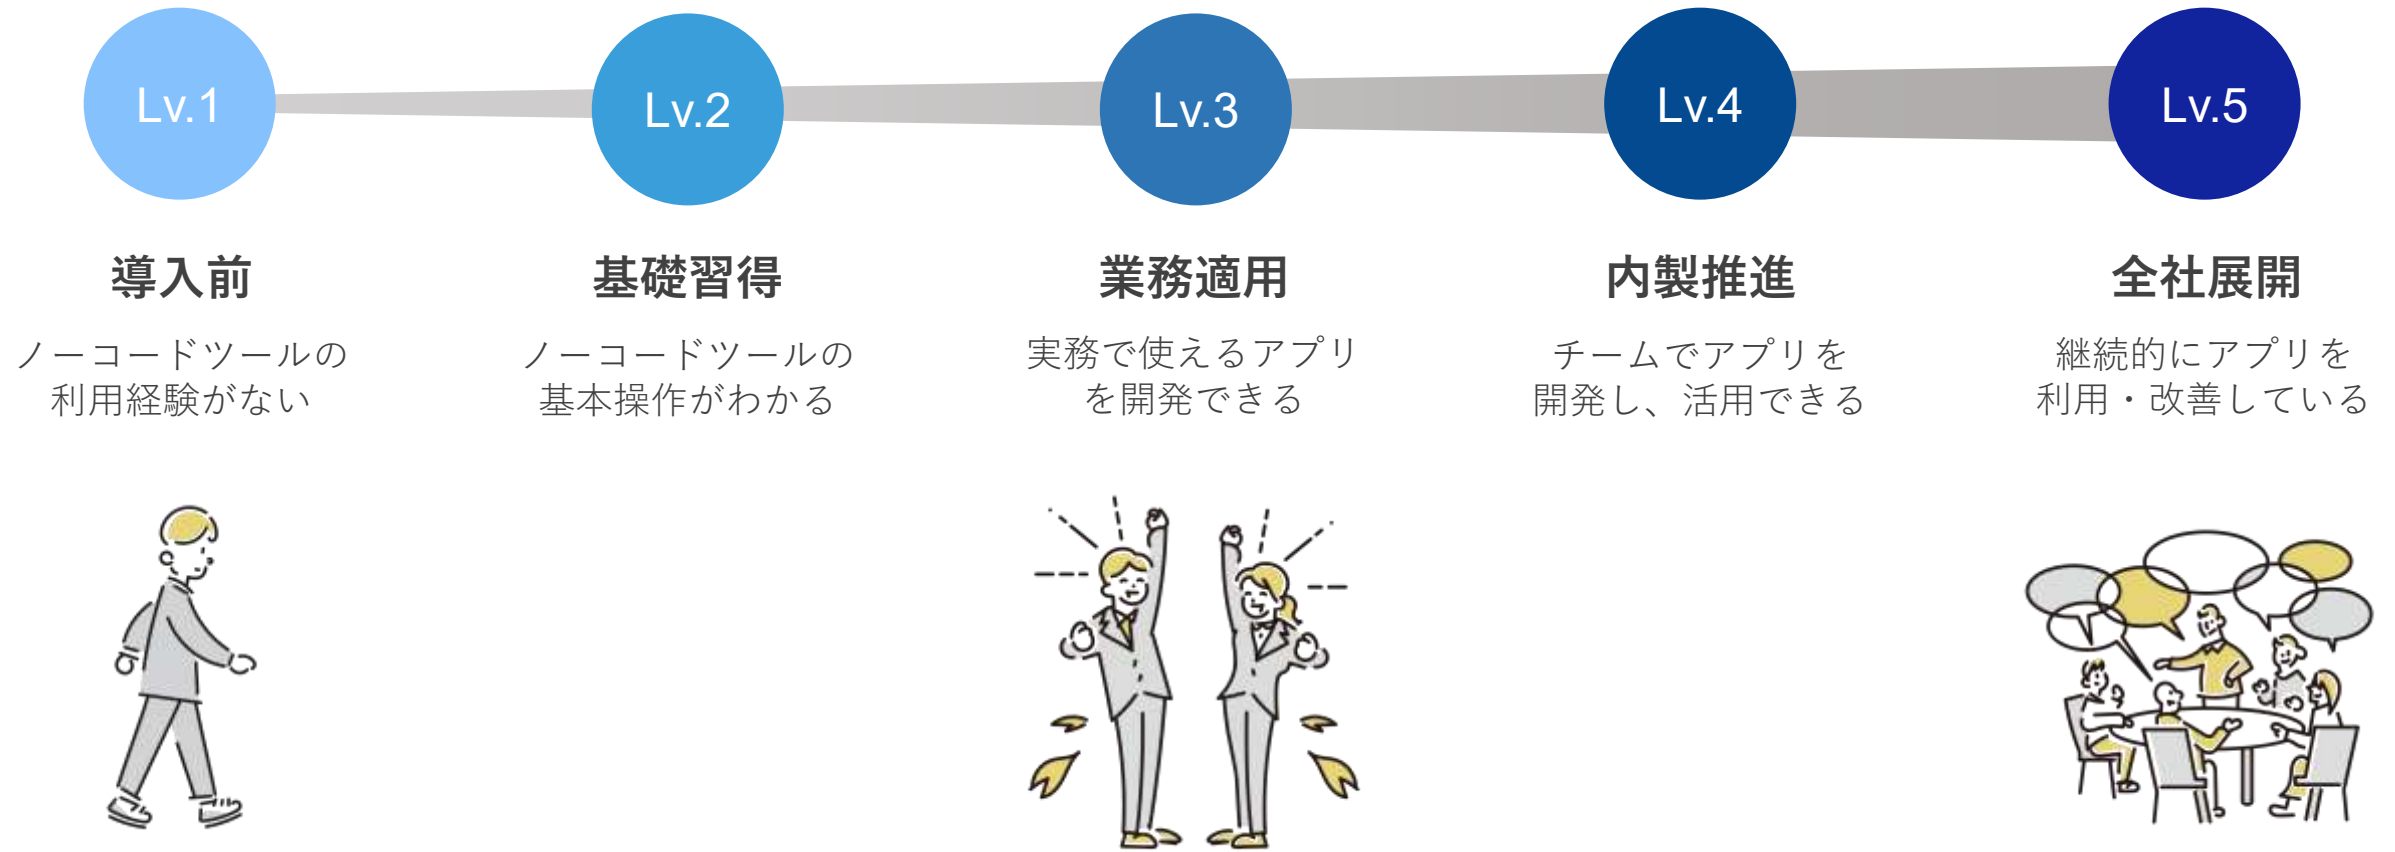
Lv.1

導入前

ノーコードツールの利用経験がない

Lv.2

基礎習得

ノーコードツールの基本操作がわかる

Lv.3

業務適用

実務で使えるアプリを開発できる

Lv.4

内製推進

チームでアプリを開発し、活用できる

Lv.5

全社展開

継続的にアプリを利用・改善している